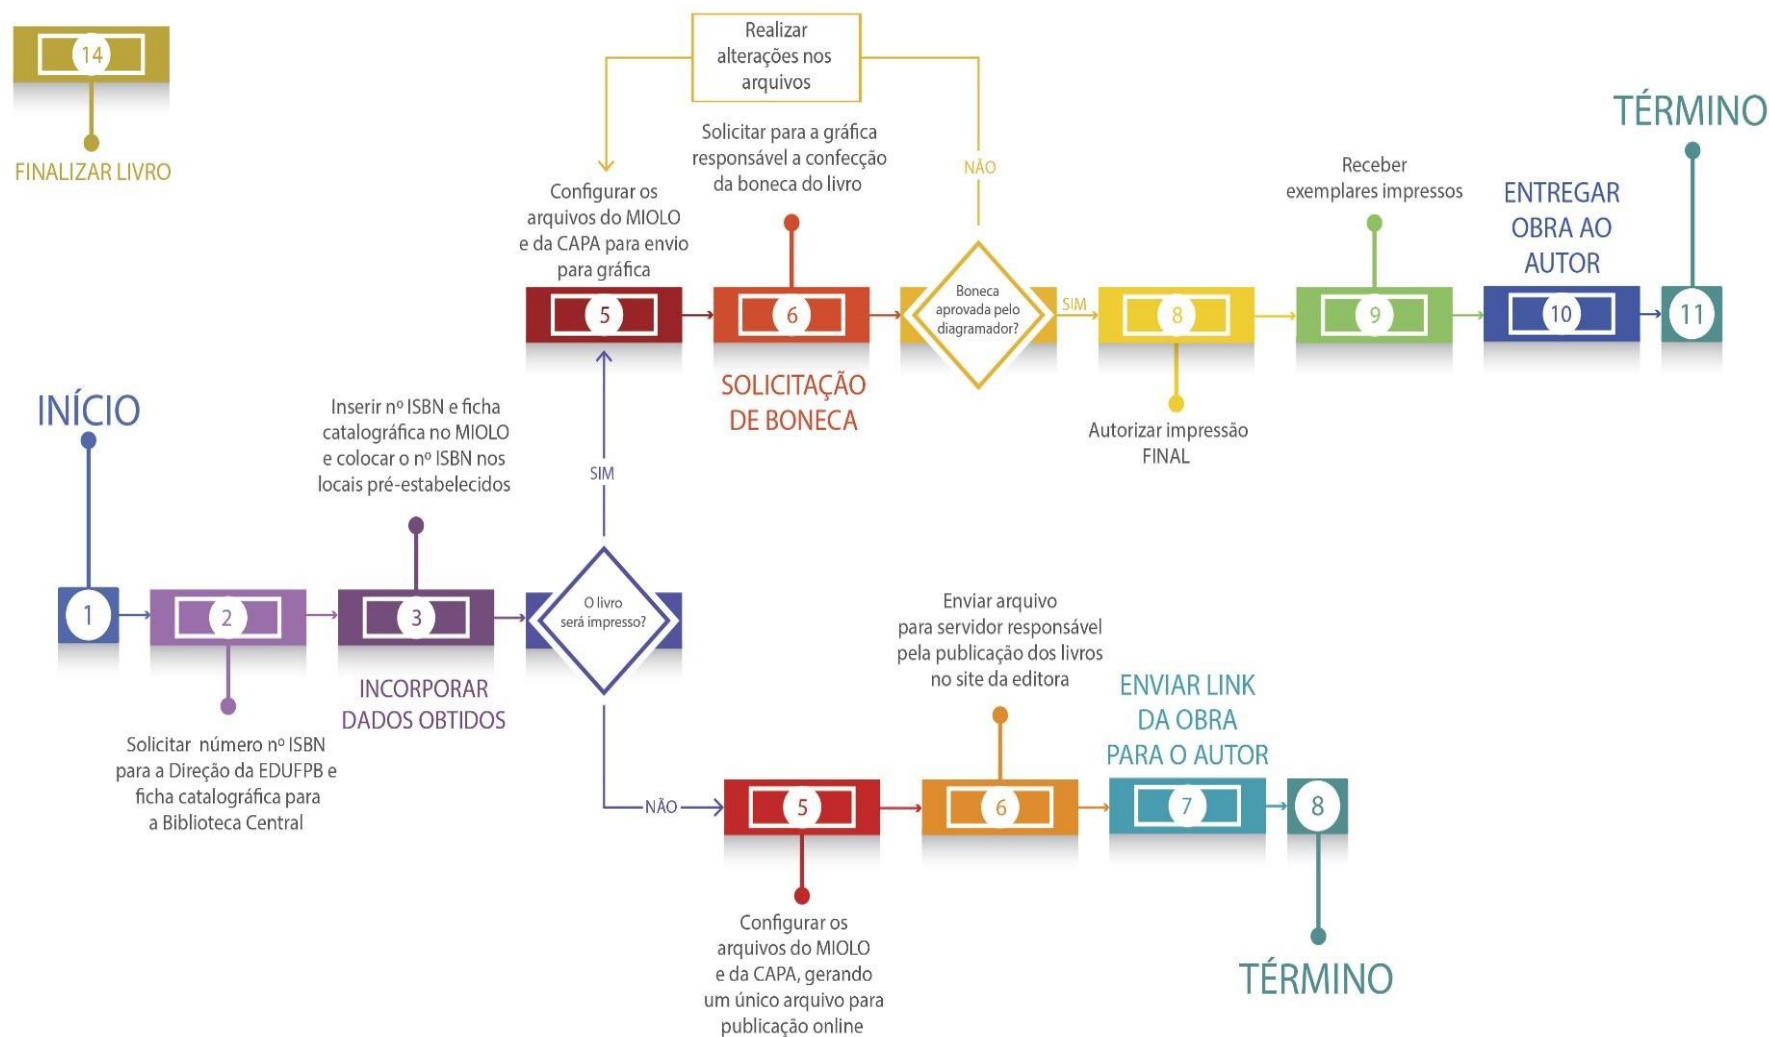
14

FINALIZAR LIVRO

Realizar alterações nos arquivos

Solicitar para a gráfica responsável a confecção da boneca do livro

NÃO

TÉRMINO

Configurar os arquivos do MIOLO e da CAPA para envio para gráfica

Receber exemplares impressos

ENTREGAR OBRA AO AUTOR

5

6

Boneca aprovada pelo diagramador?

SIM

8

9

10

11

SOLICITAÇÃO DE BONECA

Autorizar impressão FINAL

INÍCIO

Inserir nº ISBN e ficha catalográfica no MIOLO e colocar o nº ISBN nos locais pré-estabelecidos

SIM

1

2

3

O livro será impresso?

INCORPORAR DADOS OBTIDOS

Solicitar número nº ISBN para a Direção da EDUFPB e ficha catalográfica para a Biblioteca Central

Enviar arquivo para servidor responsável pela publicação dos livros no site da editora

ENVIAR LINK DA OBRA PARA O AUTOR

NÃO

5

6

7

8

Configurar os arquivos do MIOLO e da CAPA, gerando um único arquivo para publicação online

TÉRMINO